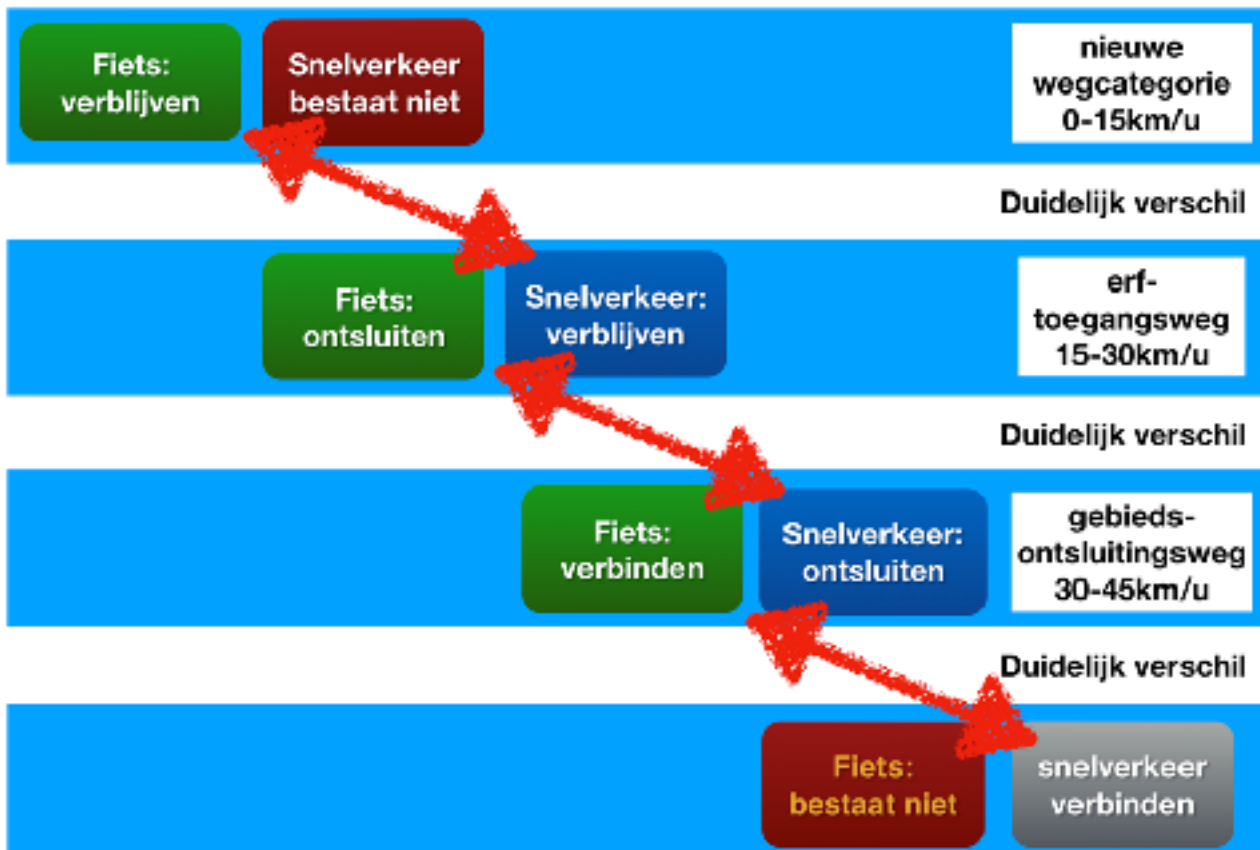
Fiets: verblijven

Snelverkeer bestaat niet

nieuwe wegcategorie 0-15km/u

Duidelijk verschil

Fiets: ontsluiten

Snelverkeer: verblijven

erf-toegangsweg 15-30km/u

Duidelijk verschil

Fiets: verbinden

Snelverkeer: ontsluiten

gebieds-ontsluitingsweg 30-45km/u

Duidelijk verschil

Fiets: bestaat niet

snelverkeer verbinden